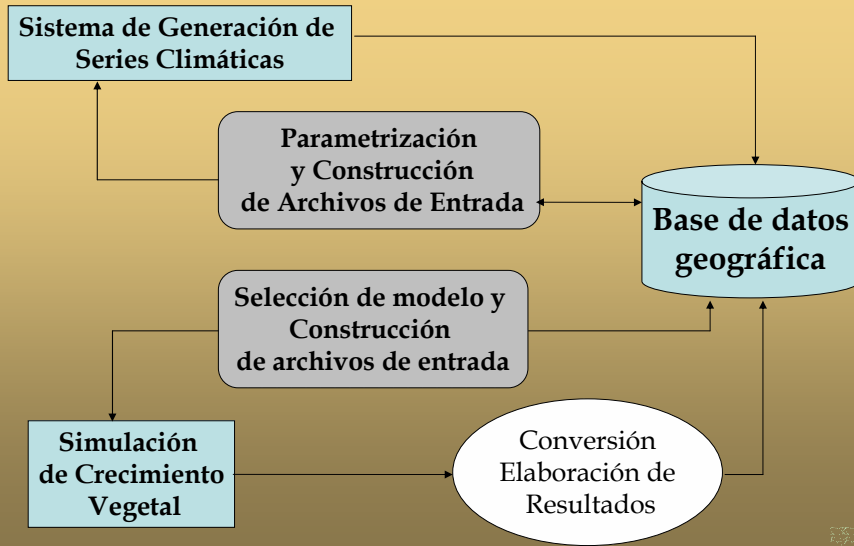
Sistema de Generación de Series Climáticas

Parametrización y Construcción de Archivos de Entrada

Base de datos geográfica

Selección de modelo y Construcción de archivos de entrada

Simulación de Crecimiento Vegetal

Conversión Elaboración de Resultados